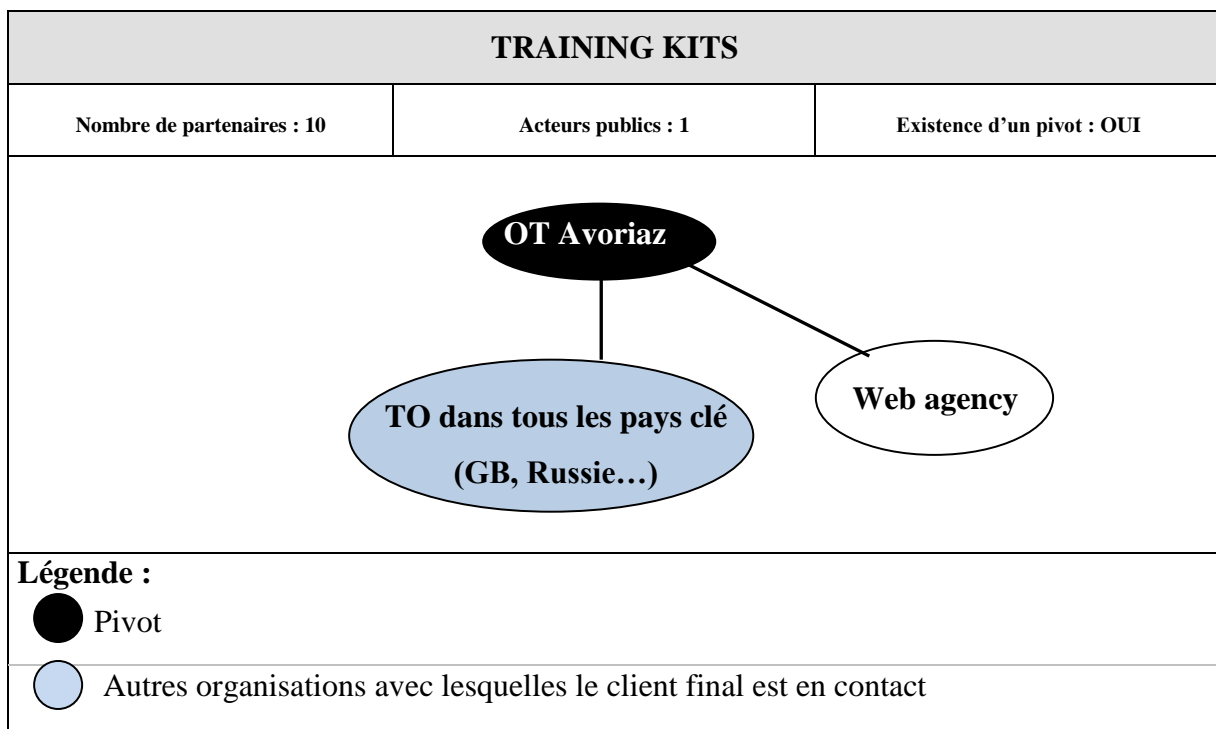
TRAINING KITS

| Nombre de partenaires : 10 | Acteurs publics : 1 | Existence d'un pivot : OUI |
|---|---|---|

OT Avoriaz

TO dans tous les pays clé (GB, Russie…)

Web agency

Légende :

Pivot

Autres organisations avec lesquelles le client final est en contact